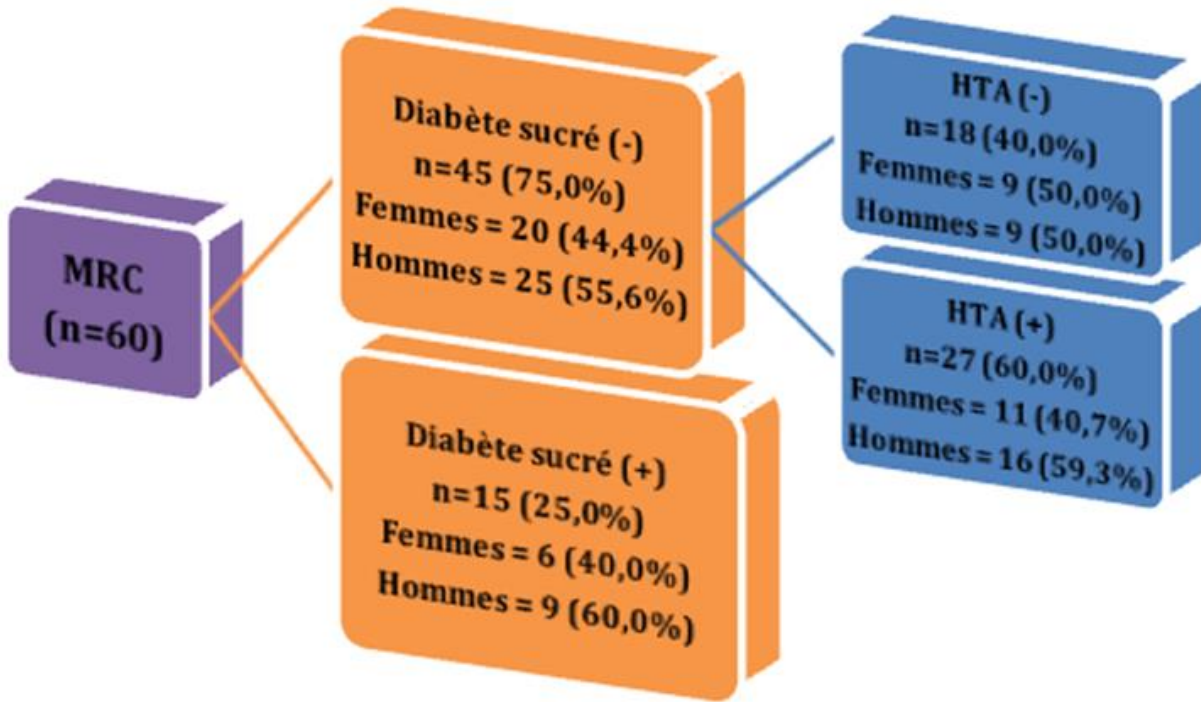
MRC
(n=60)

Diabète sucré (-)
n=45 (75,0%)
Femmes = 20 (44,4%)
Hommes = 25 (55,6%)

Diabète sucré (+)
n=15 (25,0%)
Femmes = 6 (40,0%)
Hommes = 9 (60,0%)

HTA (-)
n=18 (40,0%)
Femmes = 9 (50,0%)
Hommes = 9 (50,0%)

HTA (+)
n=27 (60,0%)
Femmes = 11 (40,7%)
Hommes = 16 (59,3%)